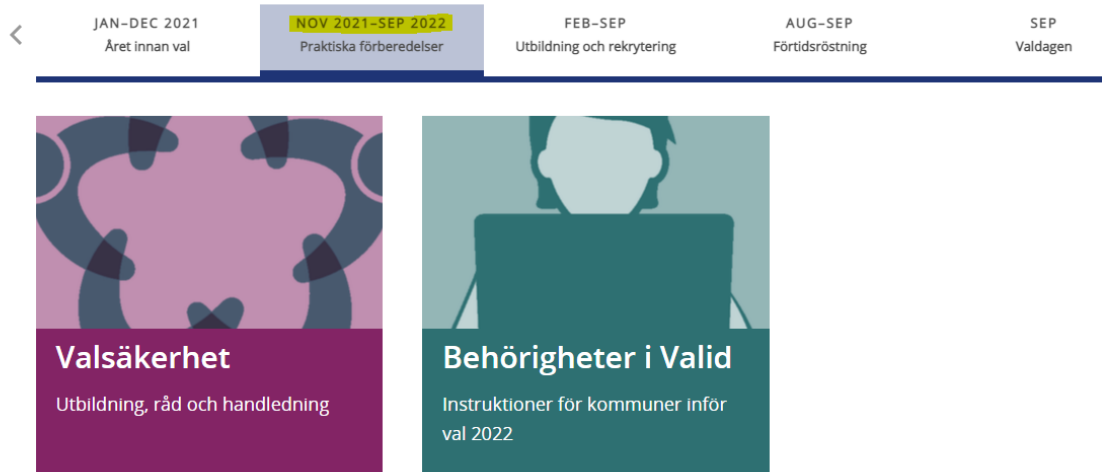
JAN–DEC 2021
Året innan val

NOV 2021–SEP 2022
Praktiska förberedelser

FEB–SEP
Utbildning och rekrytering

AUG–SEP
Förtidsröstning

SEP
Valdagen

Valsäkerhet
Utbildning, råd och handledning

Behörigheter i Valid
Instruktioner för kommuner inför val 2022